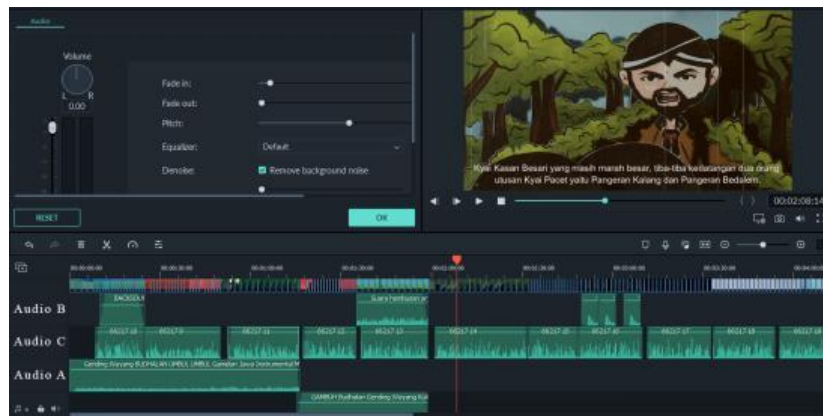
Audio

Volume

L R

0.00

Fade in:

Fade out:

Pitch:

Equalizer: Default

Denoise: Remove background noise

RESET

OK

Kyai Kasan Besari yang masih marah besar, tiba-tiba kedatangan dua orang utusan Kyai Pacet yaitu Pangeran Kalang dan Pangeran Bedalem.

00:02:08:14

Audio B

Audio C

Audio A

BACKSOUN

Suara hembusan an

Gending Wayang BUDHALAN UMBUL UMBUL Gamelan Jawa Instrumental M

GAMBUH Budhalan Gending Wayang Kul

00:02:00:00